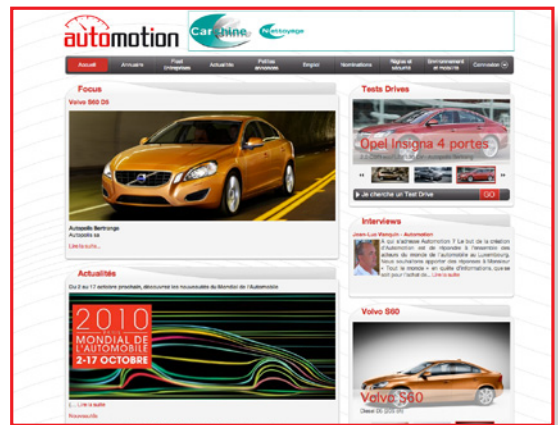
automotion

Carwhine

Nettoyage

Accueil | Annuaire | Fleet Entreprises | Actualités | Petites annonces | Emploi | Nominations | Règles et sécurité | Environnement et mobilité | Connexion

Focus

Volvo S60 D5

Autopolis Bertrange
Autopolis sa

Lire la suite...

Actualités

Du 2 au 17 octobre prochain, découvrez les nouveautés du Mondial de l'Automobile

2010
MONDIAL DE L'AUTOMOBILE
2-17 OCTOBRE

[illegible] Lire la suite

Nouveautés

Tests Drives

Opel Insigna 4 portes

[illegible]

Je cherche un Test Drive | GO

Interviews

Jean-Luc Wenquin - Automotion

A qui s'adresse Automotion ? Le but de la création d'Automotion est de répondre à l'ensemble des acteurs du monde de l'automobile au Luxembourg. Nous souhaitons apporter des réponses à Monsieur « Tout le monde » en qualité d'informations, que se soit pour l'achat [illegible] Lire la suite

Volvo S60

Volvo S60

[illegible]